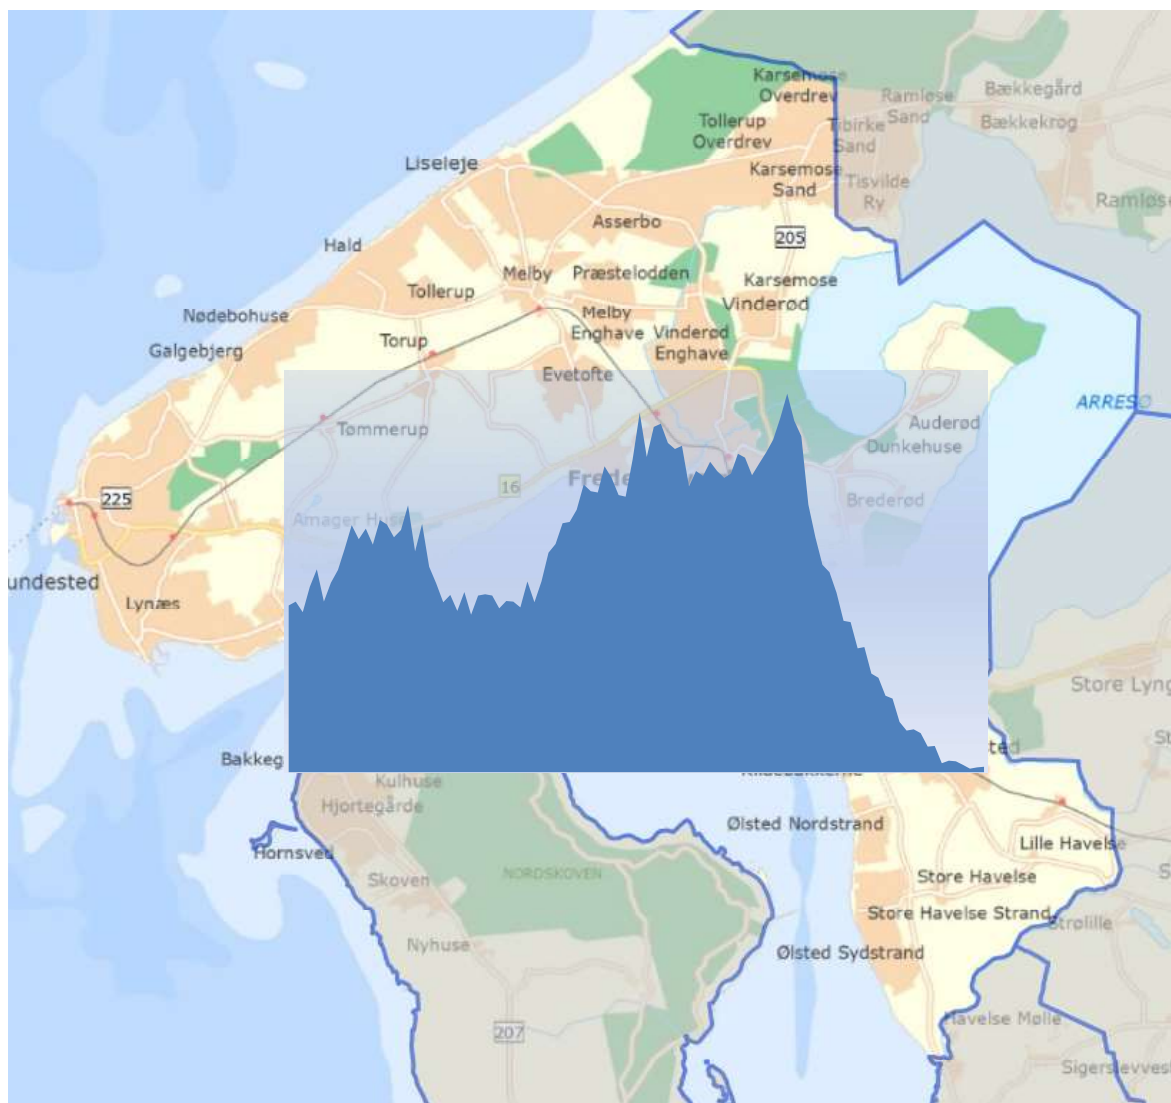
Karsemose
Overdrev
Ramløse Sand
Bækkegård
Bækkekrog
Tollerup
Overdrev
Tibirke
Sand
Liseleje
Karsemose
Sand
Tisvilde
Ry
Ramløse
Asserbo
205
Hald
Melby
Præstelodden
Karsemose
Tollerup
Vinderød
Nødebohuse
Melby
Enghave
Vinderød
Enghave
Torup
Galgebjerg
Evetofte
Auderød
Dunkehuse
ARRESØ
Tømmerup
16
Frede
225
Brederød
Amager Hu
undested
Lynæs
Store Lyng
Bakkeg
Kulhuse
Hjortegårde
Ølsted Nordstrand
Hornsved
Lille Havelse
Skoven
NORDSKOVEN
Store Havelse
Store Havelse Strand
Strølille
Nyhuse
Ølsted Sydstrand
207
Havelse Mølle
Sigerslevvest